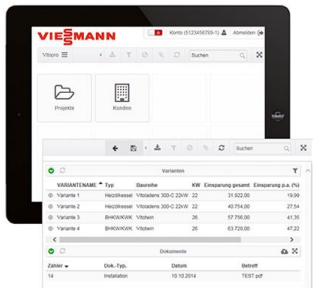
VIESMANN

Konto (5123456789-1) Abmelden

Vitopro

Suchen

Projekte

Kunden

Suchen

Varianten

| VARIANTENAME | Typ | Baureihe | KW | Einsparung gesamt | Einsparung p.a. (%) |
|---|---|---|---|---|---|
| Variante 1 | Heizkessel | Vitoladens 300-C 22kW | 22 | 31.922,00 | 16,00 |
| Variante 2 | Heizkessel | Vitoladens 300-C 22kW | 22 | 40.754,00 | 27,00 |
| Variante 3 | BHKW/KWK | Vitobloc | 26 | 57.756,00 | 41,00 |
| Variante 4 | BHKW/KWK | Vitobloc | 26 | 63.729,00 | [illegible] |

Dokumente

| Zähler | Dok.-Typ | Datum | Betreff |
|---|---|---|---|
| 14 | Installation | 10.10.2014 | TEST pdf |